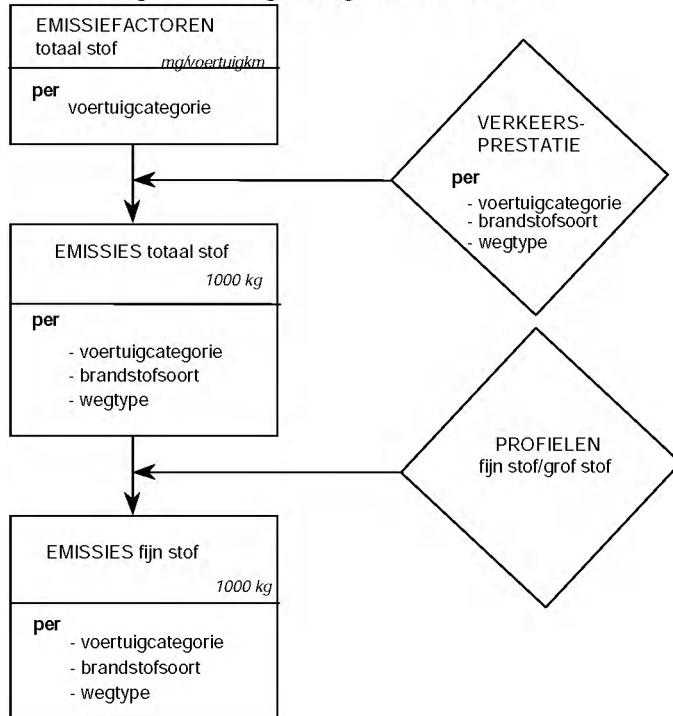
EMISSIEFACTOREN
totaal stof
mg/voertuigkm

per
voertuigcategorie

VERKEERS-
PRESTATIE

per
- voertuigcategorie
- brandstofsoort
- wegtype

EMISSIES totaal stof
1000 kg

per
- voertuigcategorie
- brandstofsoort
- wegtype

PROFIELEN
fijn stof/grof stof

EMISSIES fijn stof
1000 kg

per
- voertuigcategorie
- brandstofsoort
- wegtype